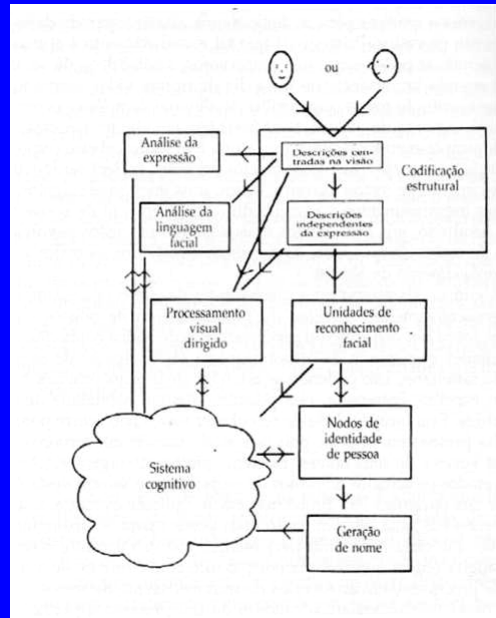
ou

Análise da expressão

Descrições centradas na visão

Codificação estrutural

Análise da linguagem facial

Descrições independentes da expressão

Processamento visual dirigido

Unidades de reconhecimento facial

Nodos de identidade de pessoa

Sistema cognitivo

Geração de nome